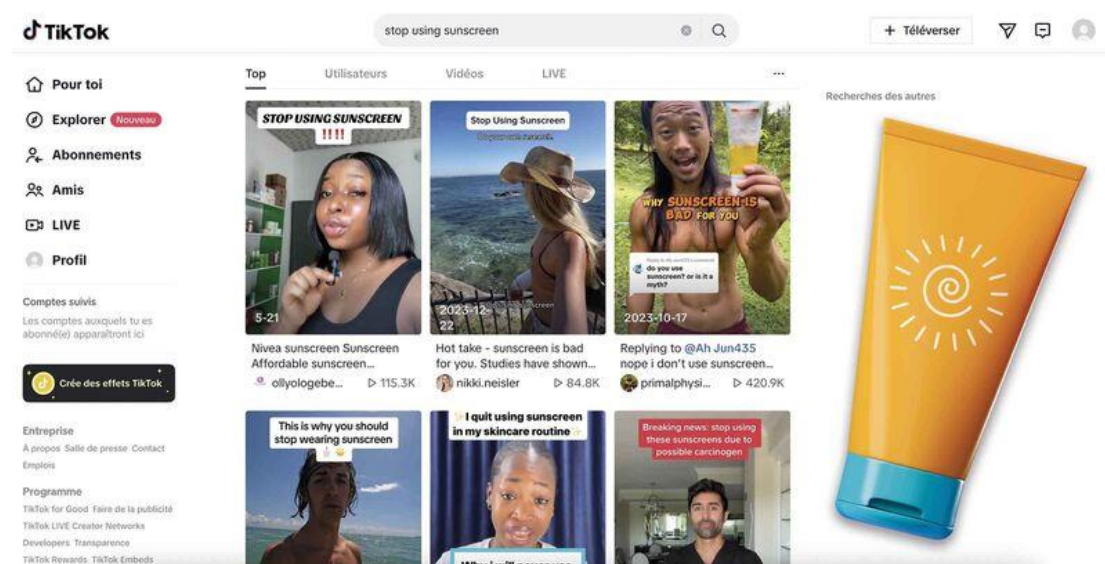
TikTok

stop using sunscreen

+ Téléverser

Pour toi
Explorer Nouveau
Abonnements
Amis
LIVE
Profil

Comptes suivis
Les comptes auxquels tu es abonné(e) apparaîtront ici

Crée des effets TikTok

Entreprise
À propos Salle de presse Contact
Emplois

Programme
TikTok for Good Faire de la publicité
TikTok LIVE Creator Networks
Developers Transparence
TikTok Rewards TikTok Embeds

Top Utilisateurs Vidéos LIVE ···

STOP USING SUNSCREEN !!!!
5-21
Nivea sunscreen Sunscreen Affordable sunscreen...
ollyologebe... ▷ 115.3K

Stop Using Sunscreen
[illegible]
2023-12-22
Hot take - sunscreen is bad for you. Studies have shown...
nikki.neisler ▷ 84.8K

WHY SUNSCREEN IS BAD FOR YOU
do you use sunscreen? or is it a myth?
2023-10-17
Replying to @Ah Jun435 nope i don't use sunscreen...
primalphysi... ▷ 420.9K

This is why you should stop wearing sunscreen

I quit using sunscreen in my skincare routine
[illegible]

Breaking news: stop using these sunscreens due to possible carcinogen

Recherches des autres